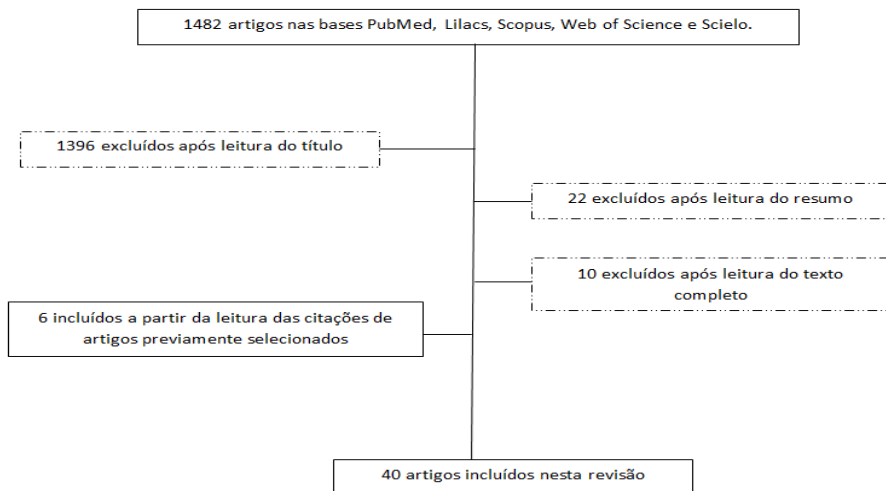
1482 artigos nas bases PubMed, Lilacs, Scopus, Web of Science e Scielo.

1396 excluídos após leitura do título

22 excluídos após leitura do resumo

10 excluídos após leitura do texto completo

6 incluídos a partir da leitura das citações de artigos previamente selecionados

40 artigos incluídos nesta revisão